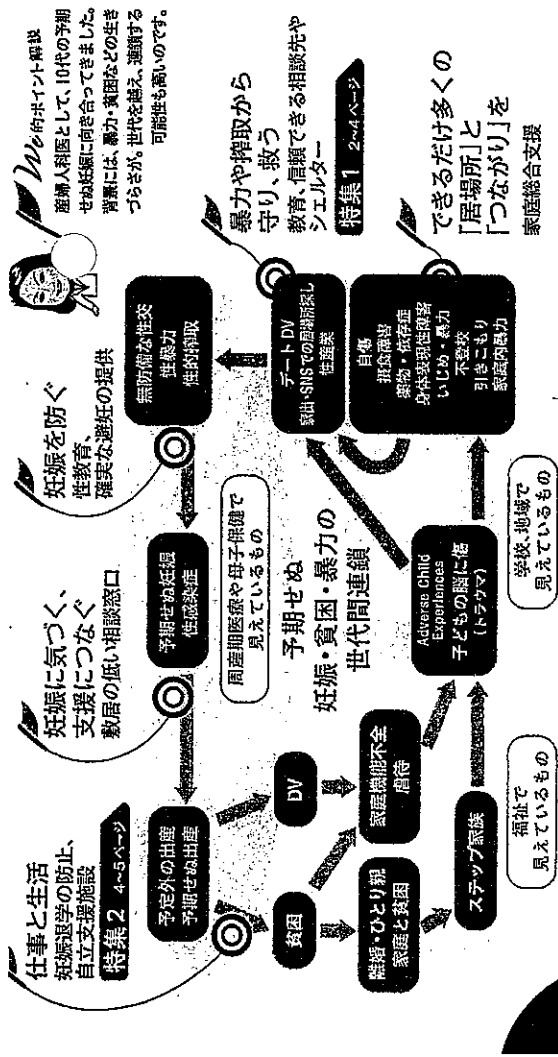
仕事と生活
妊娠退学の防止、
自立支援施設
特集 2 4~5ページ

妊娠に気づく、
支援につなぐ
敷居の低い相談窓口

妊娠を防ぐ
性教育、
確実な避妊の提供

暴力や搾取から
守り、救う
教育、信頼できる相談先や
シェルター
特集 1 2~4ページ

できるだけ多くの
「居場所」と
「つながり」を
家庭総合支援

We的ポイント解説
産婦人科医として、10代の予期せぬ妊娠に向き合ってきました。背景には、暴力・貧困などの生きづらさが、世代を越え、連鎖する可能性も高いのです。

予定外の出産
予期せぬ出産

貧困

離婚・ひとり親
家庭と貧困

DV

家庭機能不全
虐待

ステップ家族

福祉で
見えているもの

予期せぬ妊娠
性感染症

周産期医療や母子保健で
見えているもの

無防備な性交
性暴力
性的搾取

デートDV
家出・SNSでの居場所探し
性産業

予期せぬ
妊娠・貧困・暴力の
世代間連鎖

Adverse Child Experiences
子どもの脳に傷
(トラウマ)

学校、地域で
見えているもの

自傷
摂食障害
薬物・依存症
身体表現性障害
いじめ・暴力
不登校
引きこもり
家庭内暴力